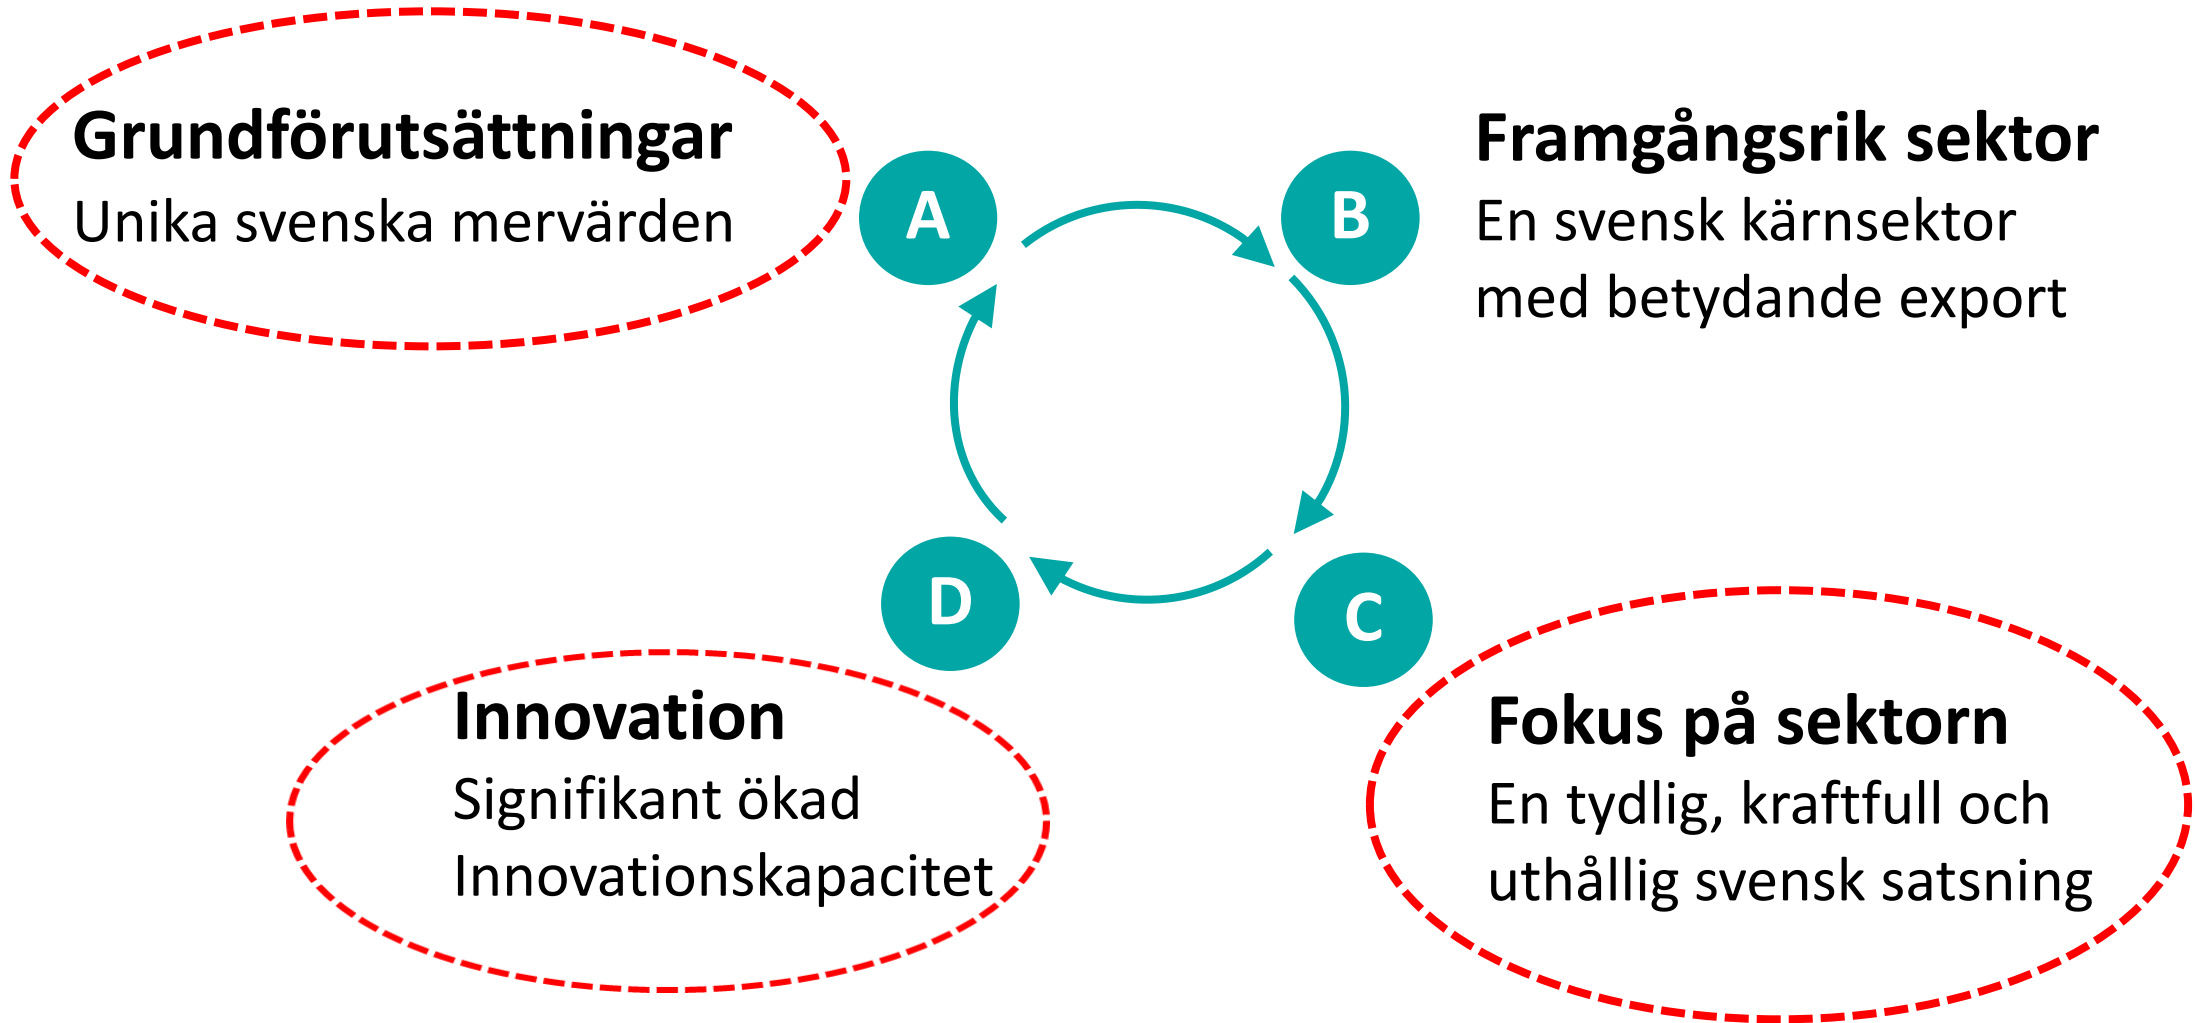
Grundförutsättningar
Unika svenska mervärden

A

B

Framgångsrik sektor
En svensk kärnsektor med betydande export

D

C

Innovation
Signifikant ökad Innovationskapacitet

Fokus på sektorn
En tydlig, kraftfull och uthållig svensk satsning